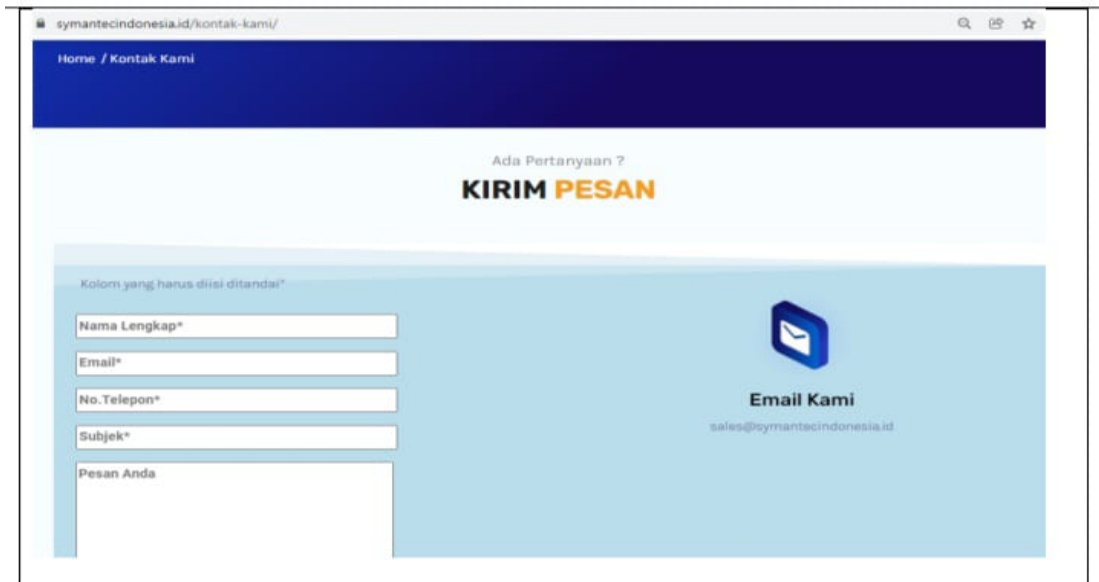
symantecindonesia.id/kontak-kami/

Home / Kontak Kami

Ada Pertanyaan ?

KIRIM PESAN

Kolom yang harus diisi ditandai*

Nama Lengkap*

Email*

No.Telepon*

Subjek*

Pesan Anda

Email Kami

sales@symantecindonesia.id